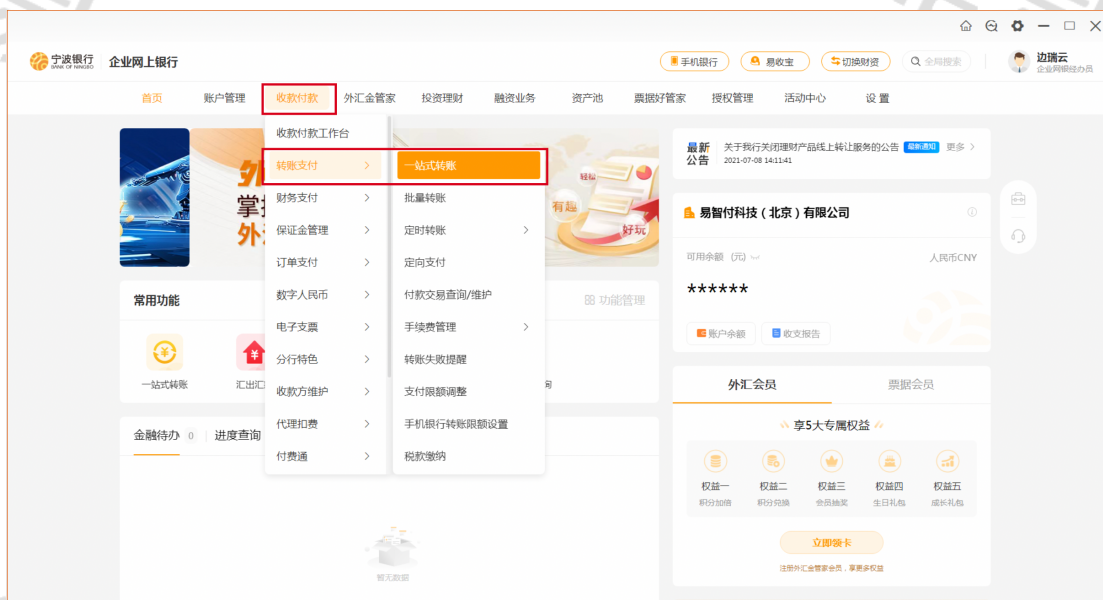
宁波银行 BANK OF NINGBO 企业网上银行

手机银行 易收宝 切换财资 全局搜索 边瑞云 企业网银经办员

首页 账户管理 收款付款 外汇金管家 投资理财 融资业务 资产池 票据好管家 授权管理 活动中心 设置

收款付款工作台
转账支付 >
财务支付 >
保证金管理 >
订单支付 >
数字人民币 >
电子支票 >
分行特色 >
收款方维护 >
代理扣费 >
付费通 >

一站式转账
批量转账
定时转账 >
定向支付
付款交易查询/维护
手续费管理 >
转账失败提醒
支付限额调整
手机银行转账限额设置
税款缴纳

外 掌 外
轻松 有趣 好玩

常用功能 功能管理
一站式转账 汇出汇

金融待办 0 进度查询

暂无数据

最新公告 关于我行关闭理财产品线上转让服务的公告 最新通知 更多 >
2021-07-08 14:11:41

易智付科技（北京）有限公司
可用余额（元） 人民币CNY
******
账户余额 收支报告

外汇会员 票据会员
享5大专属权益
权益一 积分加倍
权益二 积分兑换
权益三 会员抽奖
权益四 生日礼包
权益五 成长礼包
立即领卡
注册外汇金管家会员，享更多权益